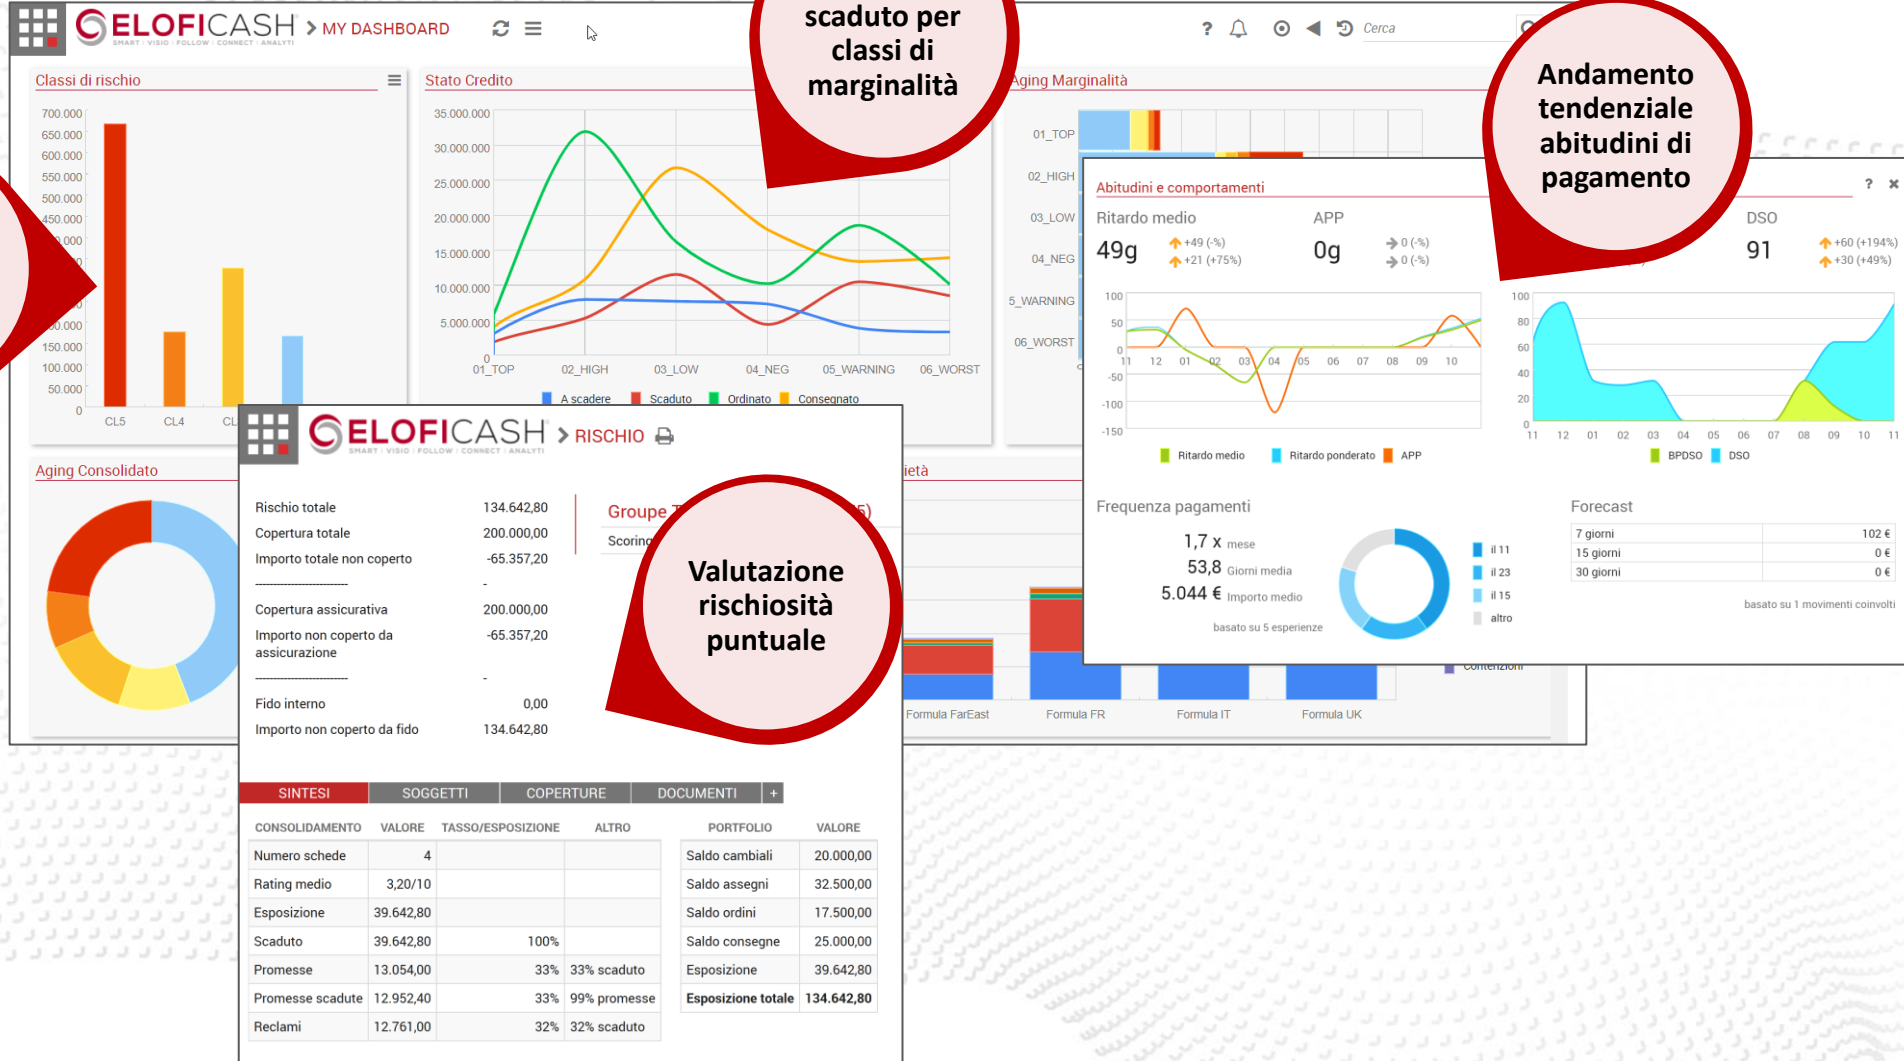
ELOFICASH SMART | VISIO | FOLLOW | CONNECT | ANALYTI > MY DASHBOARD

? Cerca

scaduto per classi di marginalità

Andamento tendenziale abitudini di pagamento

Classi di rischio

700.000
650.000
600.000
550.000
500.000
450.000
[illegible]000
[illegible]000
150.000
100.000
50.000
0

CL5 CL4 CL

Stato Credito

35.000.000
30.000.000
25.000.000
20.000.000
15.000.000
10.000.000
5.000.000
0

01_TOP 02_HIGH 03_LOW 04_NEG 05_WARNING 06_WORST

A scadere Scaduto Ordinato Consegnato

Aging Marginalità

01_TOP
02_HIGH
03_LOW
04_NEG
5_WARNING
06_WORST

Abitudini e comportamenti ? ×

Ritardo medio
49g
+49 (-%)
+21 (+75%)

APP
0g
0 (-%)
0 (-%)

DSO
91
+60 (+194%)
+30 (+49%)

100
50
0
-50
-100
-150

11 12 01 02 03 04 05 06 07 08 09 10

Ritardo medio Ritardo ponderato APP

100
80
60
40
20
0

11 12 01 02 03 04 05 06 07 08 09 10 11

BPDSO DSO

Frequenza pagamenti

1,7 x mese
53,8 Giorni media
5.044 € Importo medio

basato su 5 esperienze

il 11
il 23
il 15
altro

Forecast

| 7 giorni | 102 € |
|---|---|
| 15 giorni | 0 € |
| 30 giorni | 0 € |

basato su 1 movimenti coinvolti

Aging Consolidato

ietà

Formula FarEast Formula FR Formula IT Formula UK

ELOFICASH SMART | VISIO | FOLLOW | CONNECT | ANALYTI > RISCHIO

| Rischio totale | 134.642,80 |
|---|---|
| Copertura totale | 200.000,00 |
| Importo totale non coperto | -65.357,20 |
| ------------------ | - |
| Copertura assicurativa | 200.000,00 |
| Importo non coperto da assicurazione | -65.357,20 |
| ------------------ | - |
| Fido interno | 0,00 |
| Importo non coperto da fido | 134.642,80 |

Groupe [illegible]5)
Scoring

Valutazione rischiosità puntuale

SINTESI SOGGETTI COPERTURE DOCUMENTI +

| CONSOLIDAMENTO | VALORE | TASSO/ESPOSIZIONE | ALTRO |
|---|---|---|---|
| Numero schede | 4 | | |
| Rating medio | 3,20/10 | | |
| Esposizione | 39.642,80 | | |
| Scaduto | 39.642,80 | 100% | |
| Promesse | 13.054,00 | 33% | 33% scaduto |
| Promesse scadute | 12.952,40 | 33% | 99% promesse |
| Reclami | 12.761,00 | 32% | 32% scaduto |

| PORTFOLIO | VALORE |
|---|---|
| Saldo cambiali | 20.000,00 |
| Saldo assegni | 32.500,00 |
| Saldo ordini | 17.500,00 |
| Saldo consegne | 25.000,00 |
| Esposizione | 39.642,80 |
| Esposizione totale | 134.642,80 |